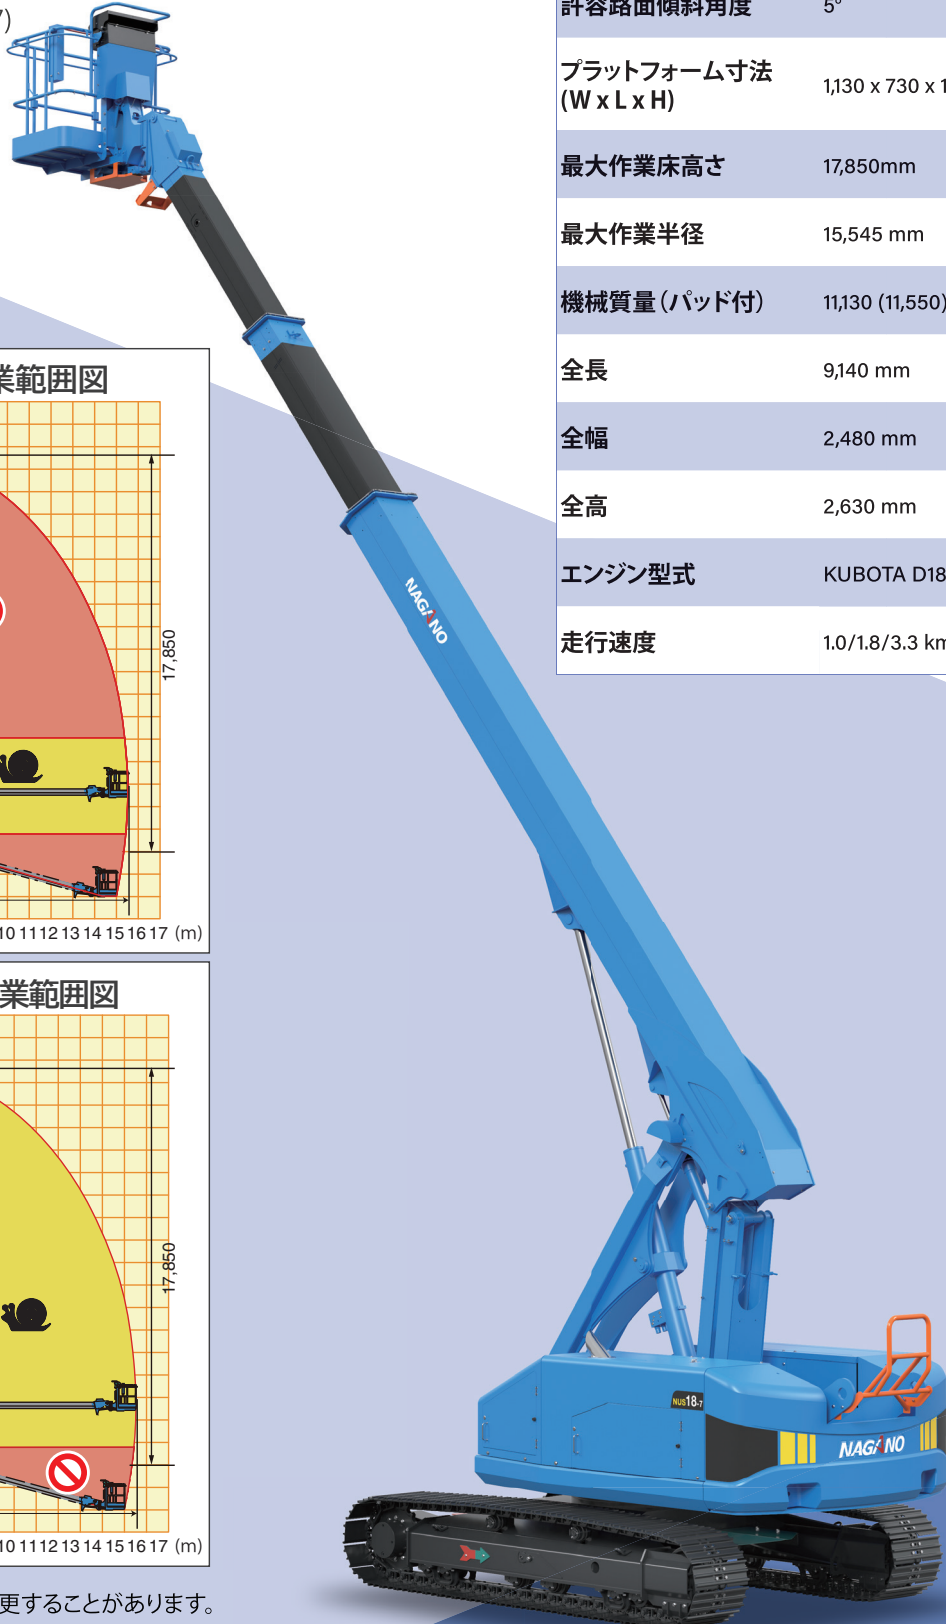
7)

業範囲図

17,850

10 11 12 13 14 15 16 17 (m)

業範囲図

17,850

10 11 12 13 14 15 16 17 (m)

更することがあります。

NAGANO

NUS18-7

NAGANO

| 許容路面傾斜角度 | 5° |
|---|---|
| プラットフォーム寸法 (W x L x H) | 1,130 x 730 x 1 |
| 最大作業床高さ | 17,850mm |
| 最大作業半径 | 15,545 mm |
| 機械質量（パッド付） | 11,130 (11,550) |
| 全長 | 9,140 mm |
| 全幅 | 2,480 mm |
| 全高 | 2,630 mm |
| エンジン型式 | KUBOTA D18 |
| 走行速度 | 1.0/1.8/3.3 km |